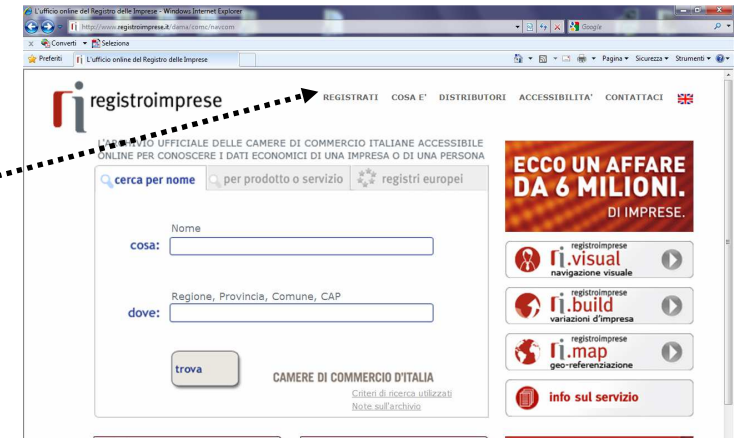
L'ufficio online del Registro delle Imprese - Windows Internet Explorer
http://www.registroimprese.it/dama/comc/nav.com
Google
Converti Seleziona
Preferiti L'ufficio online del Registro delle Imprese
Pagina Sicurezza Strumenti

registroimprese

REGISTRATI COSA E' DISTRIBUTORI ACCESSIBILITA' CONTATTACI

L'ARCHIVIO UFFICIALE DELLE CAMERE DI COMMERCIO ITALIANE ACCESSIBILE ONLINE PER CONOSCERE I DATI ECONOMICI DI UNA IMPRESA O DI UNA PERSONA

cerca per nome per prodotto o servizio registri europei

Nome
cosa:

Regione, Provincia, Comune, CAP
dove:

trova

CAMERE DI COMMERCIO D'ITALIA
Criteri di ricerca utilizzati
Note sull'archivio

ECCO UN AFFARE DA 6 MILIONI. DI IMPRESE.

registroimprese
ri.visual
navigazione visuale

registroimprese
ri.build
variazioni d'impresa

registroimprese
ri.map
geo-referenziazione

info sul servizio